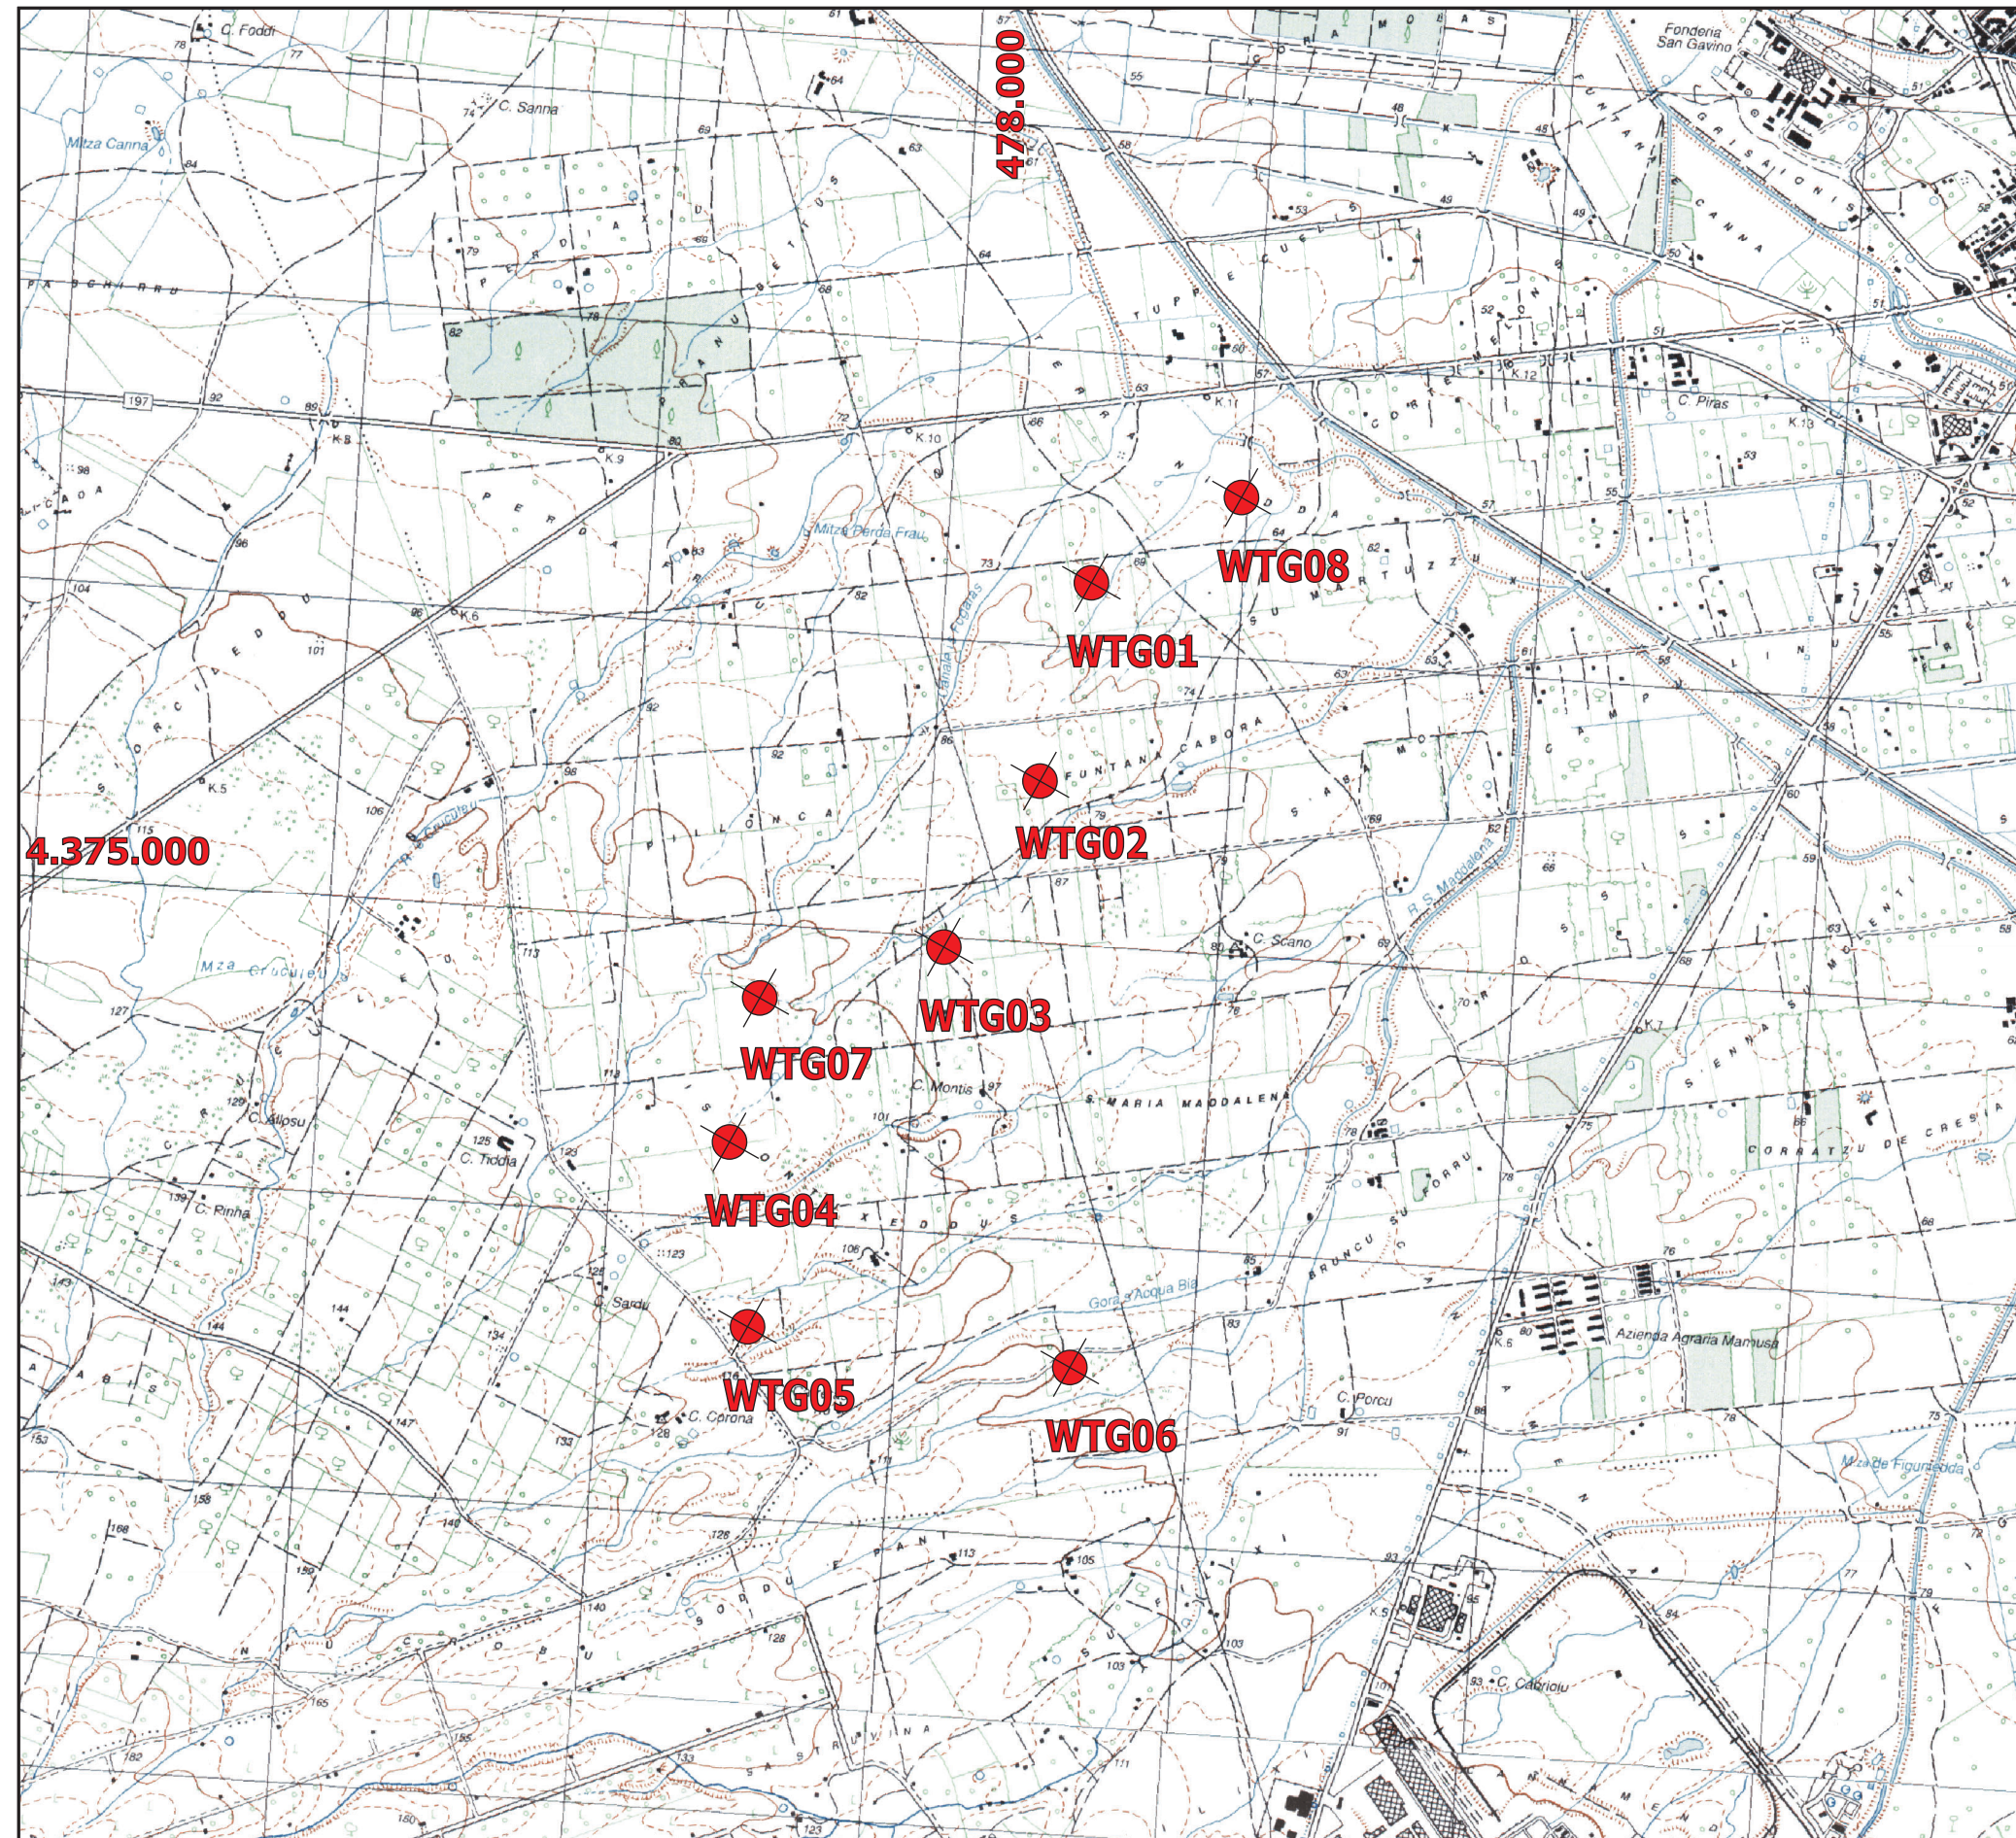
478.000

4.375.000

WTG08

WTG01

WTG02

WTG03

WTG07

WTG04

WTG05

WTG06

C. Foddi
C. Sanna
Mitza Carina
Fonderia San Gavino
C. Piras
Mitza Perda Frau
C. Scano
Mza Crucueu
C. Montis
S. Maria Maddalena
C. Atzori
C. Tidda
C. Pinna
C. Sardu
C. Corona
Gora d'Acqua Bia
Azienda Agraria Mamusa
C. Porcu
Mitza de Figu Gedda
C. Cabriolu
Funtana Cabora
Corratzu de Cresia
Bruncu su Forru